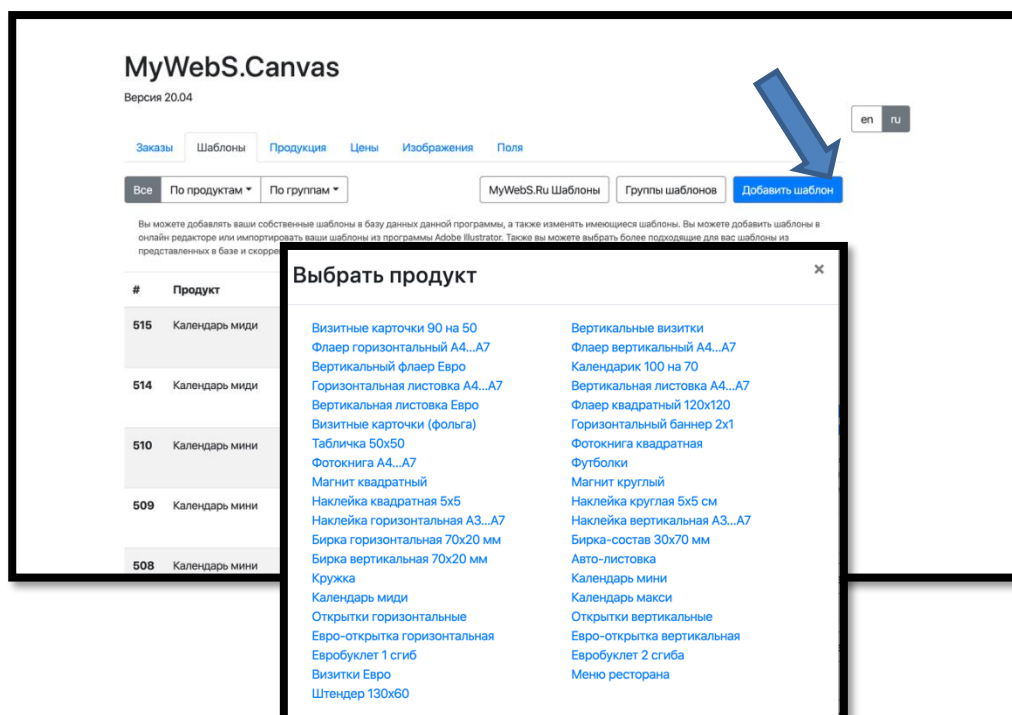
MyWebS.Canvas

Версия 20.04

en ru

Заказы Шаблоны Продукция Цены Изображения Поля

Все По продуктам ▾ По группам ▾ MyWebS.Ru Шаблоны Группы шаблонов Добавить шаблон

Вы можете добавлять ваши собственные шаблоны в базу данных данной программы, а также изменять имеющиеся шаблоны. Вы можете добавить шаблоны в онлайн редактор или импортировать ваши шаблоны из программы Adobe Illustrator. Также вы можете выбрать более подходящие для вас шаблоны из представленных в базе и скорре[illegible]

| # | Продукт |
|---|---|
| 515 | Календарь миди |
| 514 | Календарь миди |
| 510 | Календарь мини |
| 509 | Календарь мини |
| 508 | Календарь мини |

Выбрать продукт ×

Визитные карточки 90 на 50
Флаер горизонтальный А4...А7
Вертикальный флаер Евро
Горизонтальная листовка А4...А7
Вертикальная листовка Евро
Визитные карточки (фольга)
Табличка 50х50
Фотокнига А4...А7
Магнит квадратный
Наклейка квадратная 5х5
Наклейка горизонтальная А3...А7
Бирка горизонтальная 70х20 мм
Бирка вертикальная 70х20 мм
Кружка
Календарь миди
Открытки горизонтальные
Евро-открытка горизонтальная
Евробуклет 1 сгиб
Визитки Евро
Штендер 130х60

Вертикальные визитки
Флаер вертикальный А4...А7
Календарик 100 на 70
Вертикальная листовка А4...А7
Флаер квадратный 120х120
Горизонтальный баннер 2х1
Фотокнига квадратная
Футболки
Магнит круглый
Наклейка круглая 5х5 см
Наклейка вертикальная А3...А7
Бирка-состав 30х70 мм
Авто-листовка
Календарь мини
Календарь макси
Открытки вертикальные
Евро-открытка вертикальная
Евробуклет 2 сгиба
Меню ресторана